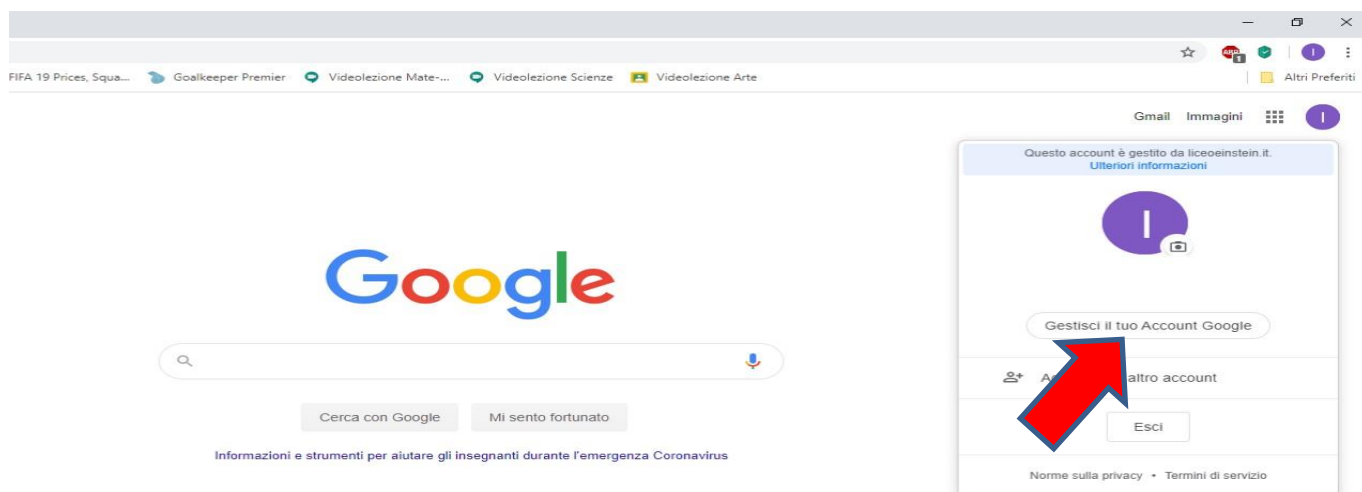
FIFA 19 Prices, Squa... Goalkeeper Premier Videolezione Mate-... Videolezione Scienze Videolezione Arte Altri Preferiti

Gmail Immagini I

Questo account è gestito da liceoeinstein.it.
Ulteriori informazioni

I

Gestisci il tuo Account Google

A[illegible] altro account

Esci

Norme sulla privacy • Termini di servizio

Google

Cerca con Google Mi sento fortunato

Informazioni e strumenti per aiutare gli insegnanti durante l'emergenza Coronavirus